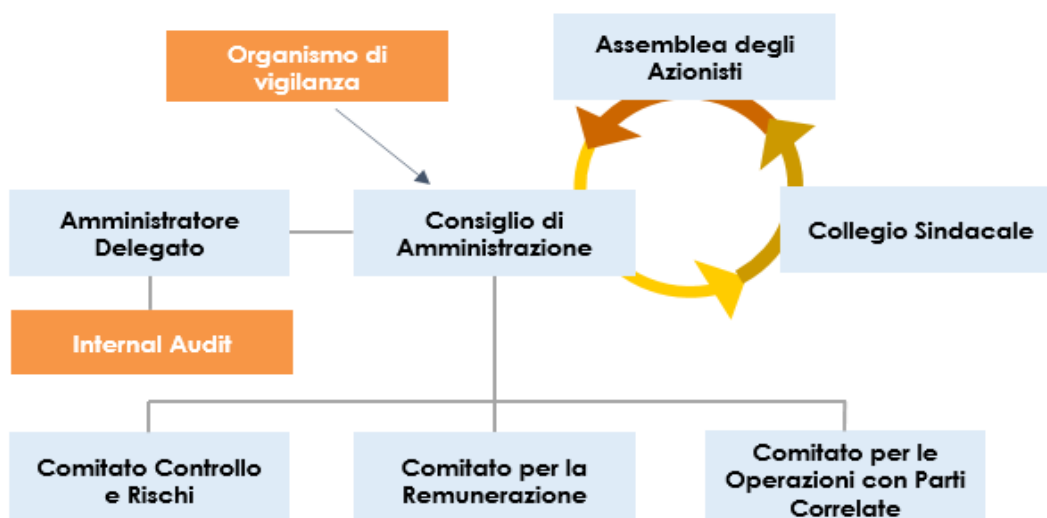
Organismo di vigilanza

Assemblea degli Azionisti

Amministratore Delegato

Consiglio di Amministrazione

Collegio Sindacale

Internal Audit

Comitato Controllo e Rischi

Comitato per la Remunerazione

Comitato per le Operazioni con Parti Correlate